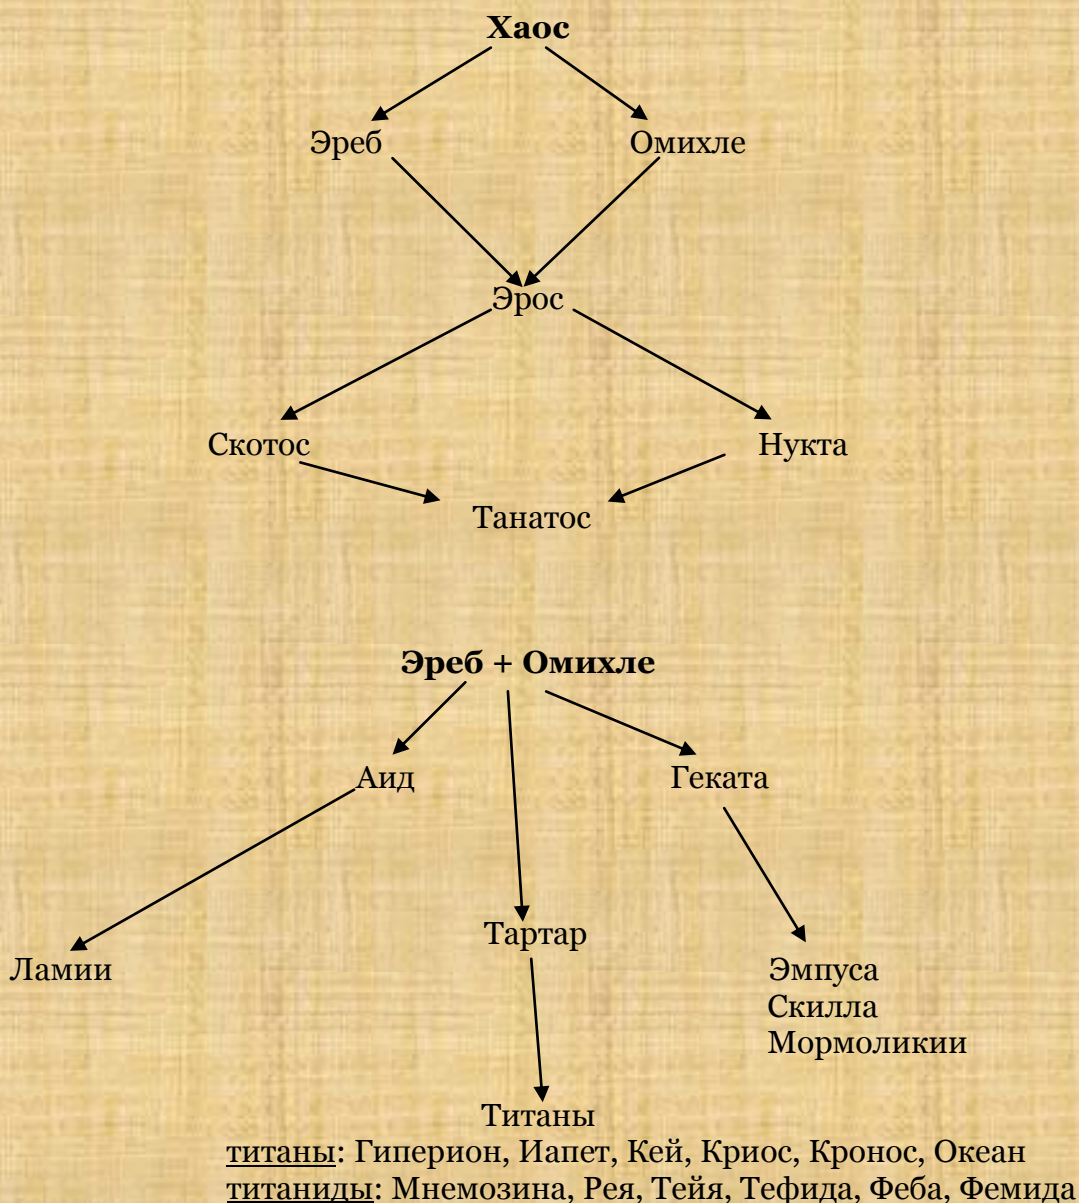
**Хаос**

Эреб

Омихле

Эрос

Скотос

Нукта

Танатос

**Эреб + Омихле**

Аид

Геката

Ламии

Тартар

Эмпуса
Скилла
Мормоликии

Титаны

титаны: Гиперион, Иапет, Кей, Криос, Кронос, Океан
титаниды: Мнемозина, Рея, Тейя, Тефида, Феба, Фемида